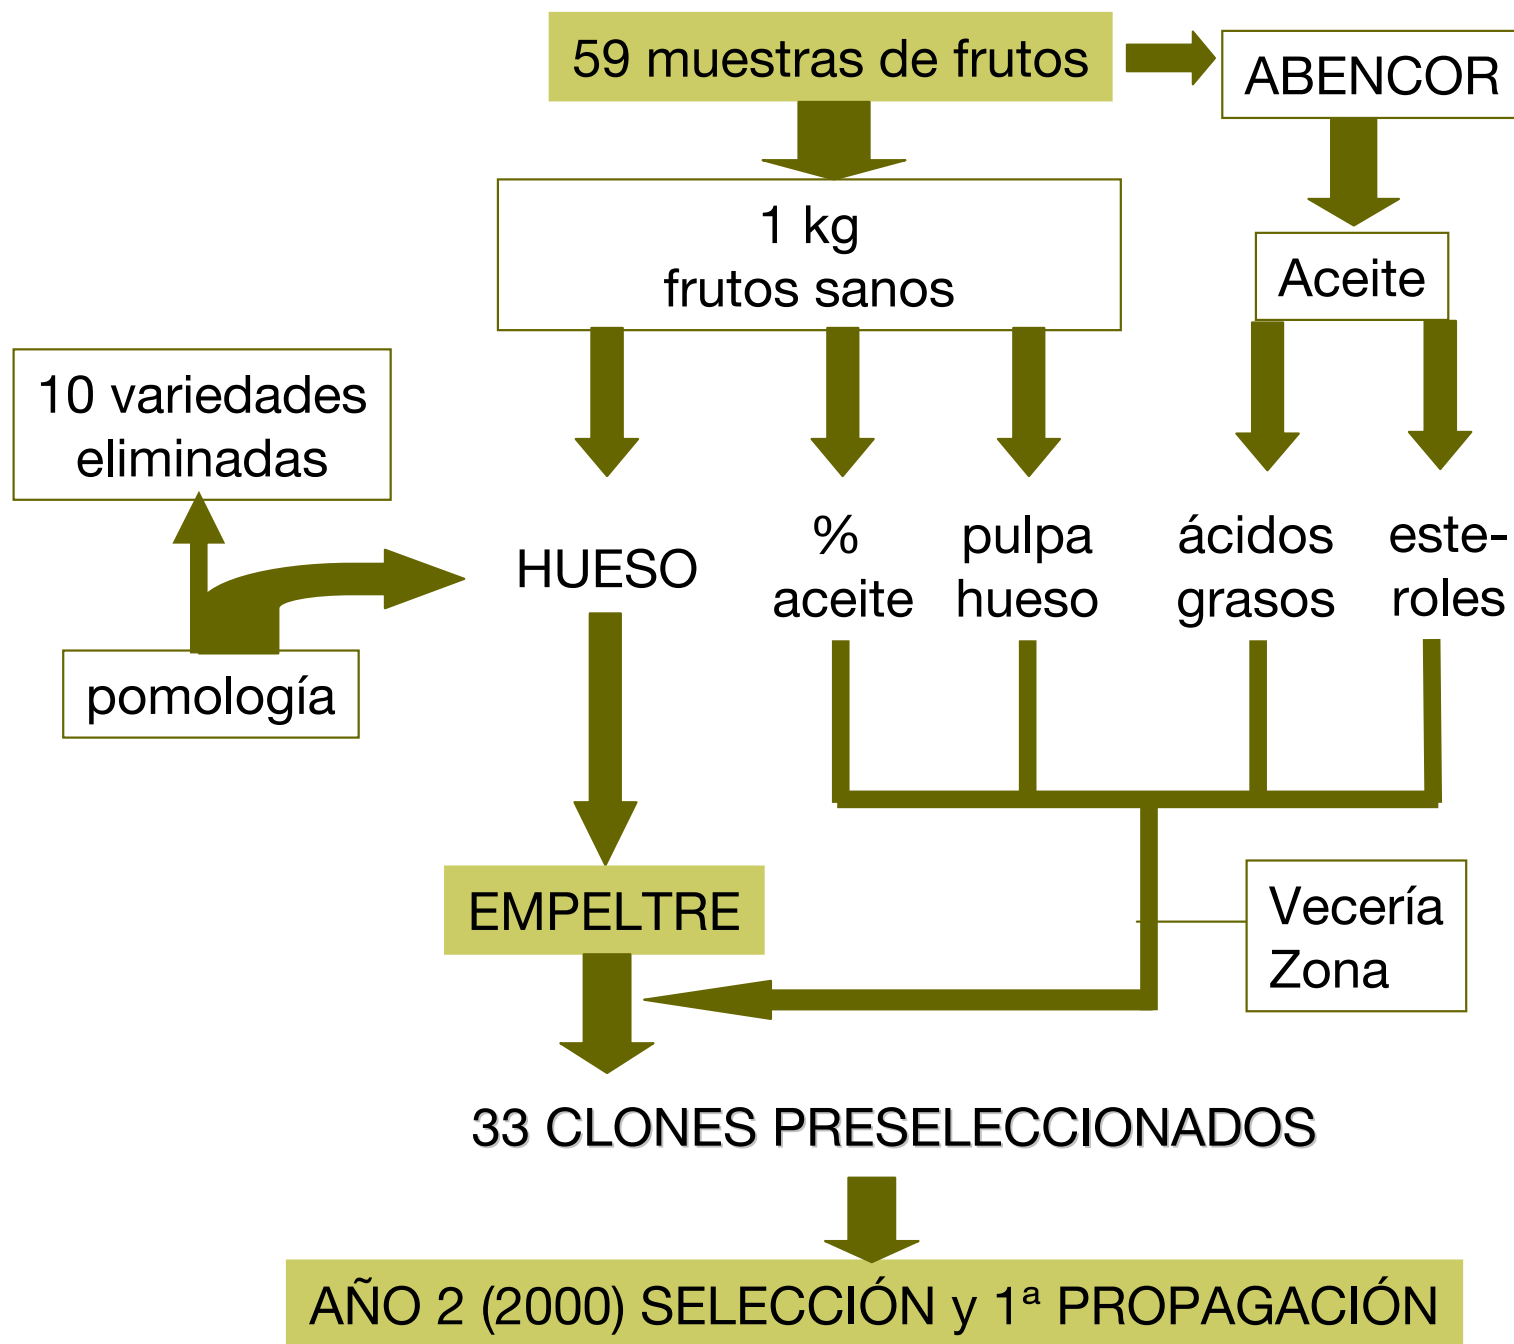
59 muestras de frutos

ABENCOR

1 kg
frutos sanos

Aceite

10 variedades eliminadas

HUESO

% aceite

pulpa hueso

ácidos grasos

esteroles

pomología

EMPELTRE

Vecería
Zona

33 CLONES PRESELECCIONADOS

AÑO 2 (2000) SELECCIÓN y 1ª PROPAGACIÓN